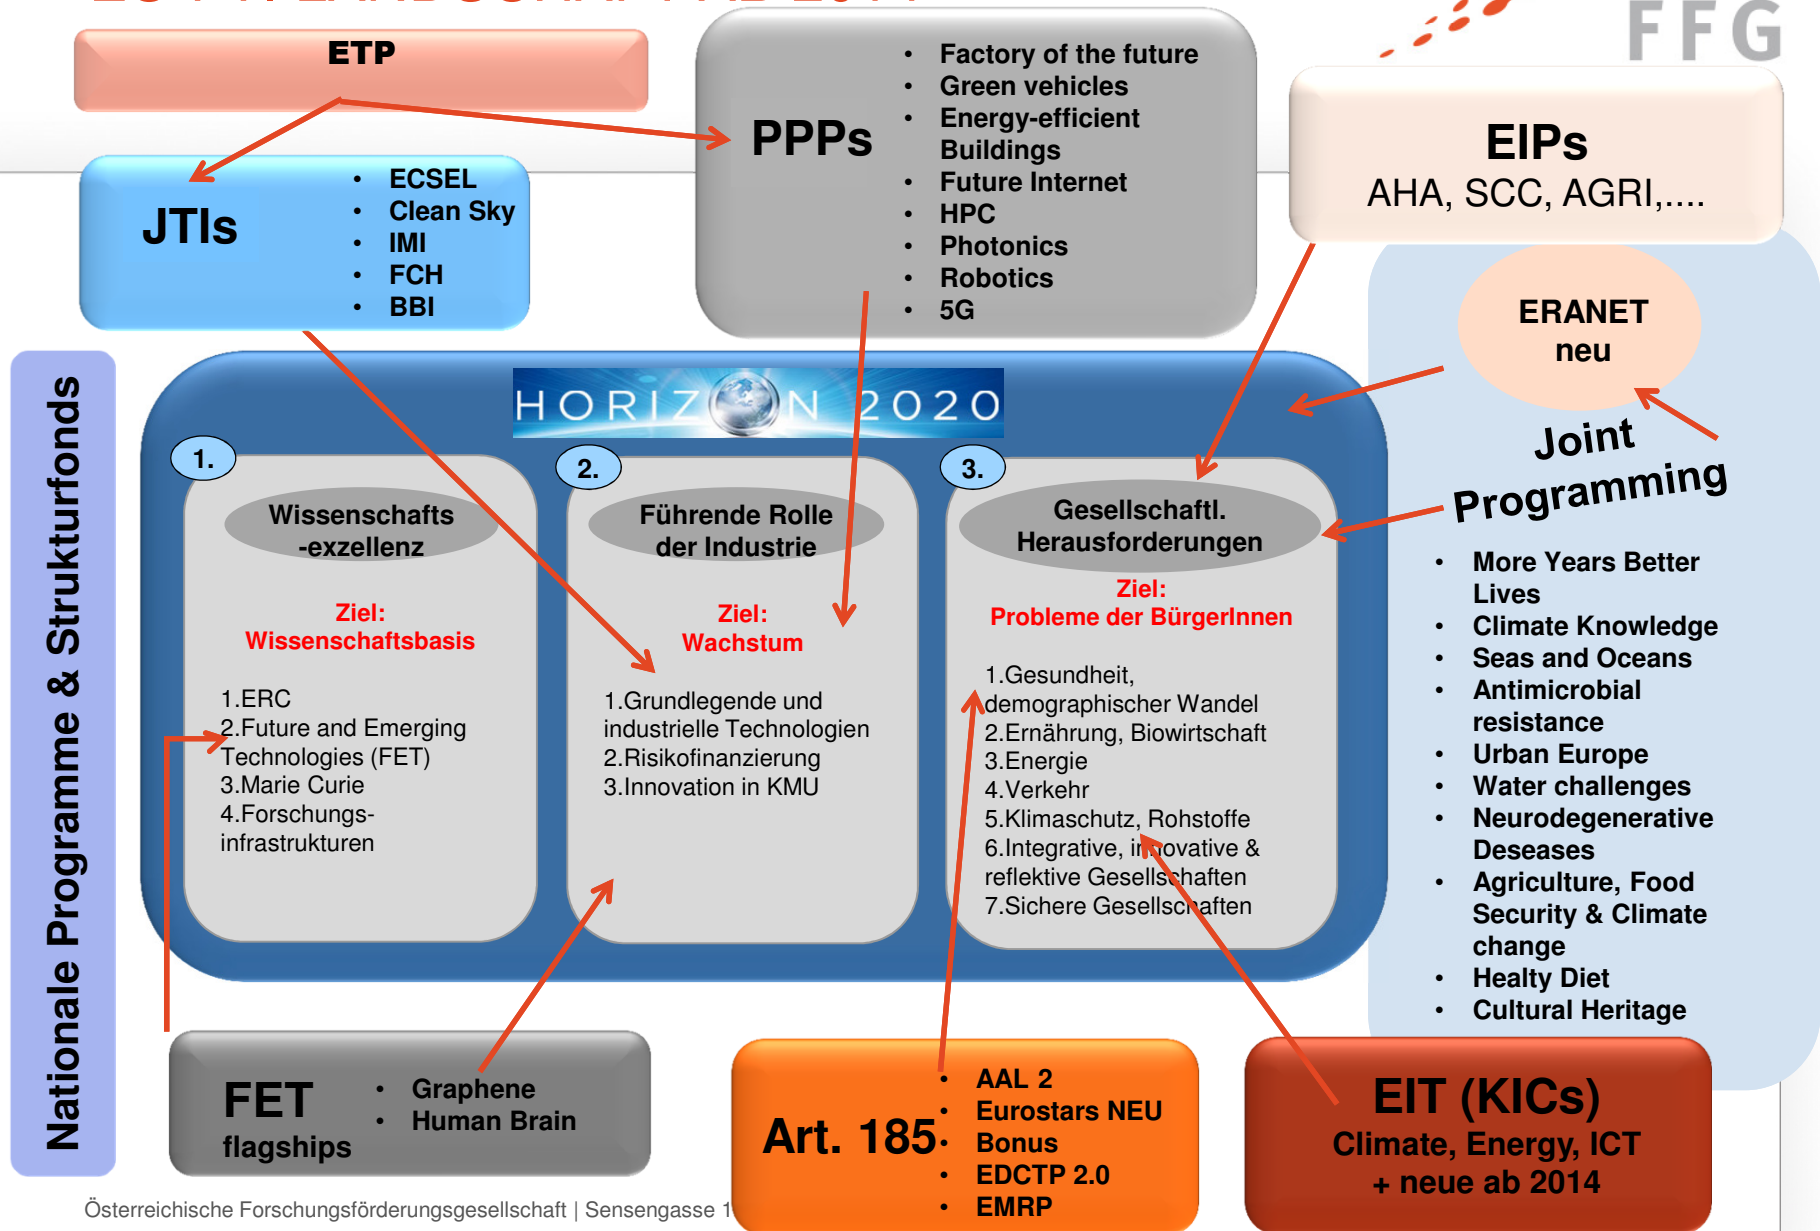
FFG

ETP

PPPs
- Factory of the future
- Green vehicles
- Energy-efficient Buildings
- Future Internet
- HPC
- Photonics
- Robotics
- 5G

EIPs
AHA, SCC, AGRI,....

JTIs
- ECSEL
- Clean Sky
- IMI
- FCH
- BBI

ERANET neu

Joint Programming
- More Years Better Lives
- Climate Knowledge
- Seas and Oceans
- Antimicrobial resistance
- Urban Europe
- Water challenges
- Neurodegenerative Deseases
- Agriculture, Food Security & Climate change
- Healty Diet
- Cultural Heritage

Nationale Programme & Strukturfonds

HORIZON 2020

1.
Wissenschafts -exzellenz
Ziel: Wissenschaftsbasis
1.ERC
2.Future and Emerging Technologies (FET)
3.Marie Curie
4.Forschungs-infrastrukturen

2.
Führende Rolle der Industrie
Ziel: Wachstum
1.Grundlegende und industrielle Technologien
2.Risikofinanzierung
3.Innovation in KMU

3.
Gesellschaftl. Herausforderungen
Ziel: Probleme der BürgerInnen
1.Gesundheit, demographischer Wandel
2.Ernährung, Biowirtschaft
3.Energie
4.Verkehr
5.Klimaschutz, Rohstoffe
6.Integrative, innovative & reflektive Gesellschaften
7.Sichere Gesellschaften

FET flagships
- Graphene
- Human Brain

Art. 185
- AAL 2
- Eurostars NEU
- Bonus
- EDCTP 2.0
- EMRP

EIT (KICs)
Climate, Energy, ICT
+ neue ab 2014

Österreichische Forschungsförderungsgesellschaft | Sensengasse 1